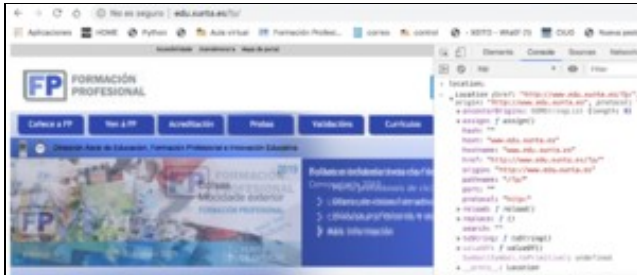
No es seguro | edu.xunta.es/fp/

Aplicaciones HOME Python Aula virtual Formación Profesi... correo control XSITO - WebIT (5) CIUG Nuevo pest

Accesibilidade Axenda escolar Mapa do portal

FP FORMACIÓN PROFESIONAL

Coñece a FP | Ven á FP | Acreditación | Probas | Validacións | Currículos

Consellería de Educación, Formación Profesional e Innovación Educativa

FP FORMACIÓN PROFESIONAL modalidade a distancia

Matrícula ... ciclos ...

Más información

Elements Console Sources Network

top Filter

> location
< Location {href: "http://www.edu.xunta.es/fp/", origin: "http://www.edu.xunta.es", protocol: ...
ancestorOrigins: DOMStringList {length: 0}
assign: ƒ assign()
hash: ""
host: "www.edu.xunta.es"
hostname: "www.edu.xunta.es"
href: "http://www.edu.xunta.es/fp/"
origin: "http://www.edu.xunta.es"
pathname: "/fp/"
port: ""
protocol: "http:"
reload: ƒ reload()
replace: ƒ ()
search: ""
toString: ƒ toString()
valueOf: ƒ valueOf()
Symbol(Symbol.toPrimitive): undefined
__proto__: Location